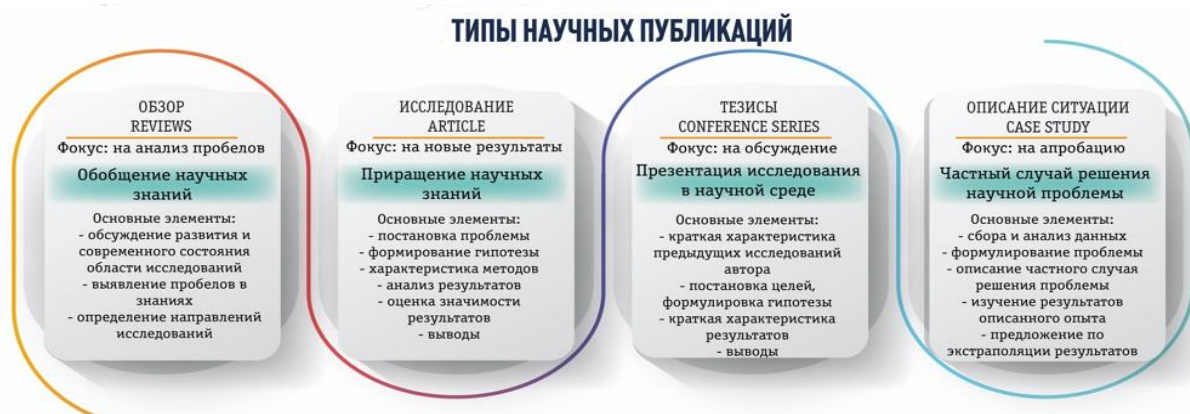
ТИПЫ НАУЧНЫХ ПУБЛИКАЦИЙ

ОБЗОР
REVIEWS
Фокус: на анализ пробелов
Обобщение научных знаний
Основные элементы:
- обсуждение развития и современного состояния области исследований
- выявление пробелов в знаниях
- определение направлений исследований

ИССЛЕДОВАНИЕ
ARTICLE
Фокус: на новые результаты
Приращение научных знаний
Основные элементы:
- постановка проблемы
- формирование гипотезы
- характеристика методов
- анализ результатов
- оценка значимости результатов
- выводы

ТЕЗИСЫ
CONFERENCE SERIES
Фокус: на обсуждение
Презентация исследования в научной среде
Основные элементы:
- краткая характеристика предыдущих исследований автора
- постановка целей, формулировка гипотезы
- краткая характеристика результатов
- выводы

ОПИСАНИЕ СИТУАЦИИ
CASE STUDY
Фокус: на апробацию
Частный случай решения научной проблемы
Основные элементы:
- сбора и анализ данных
- формулирование проблемы
- описание частного случая решения проблемы
- изучение результатов описанного опыта
- предложение по экстраполяции результатов